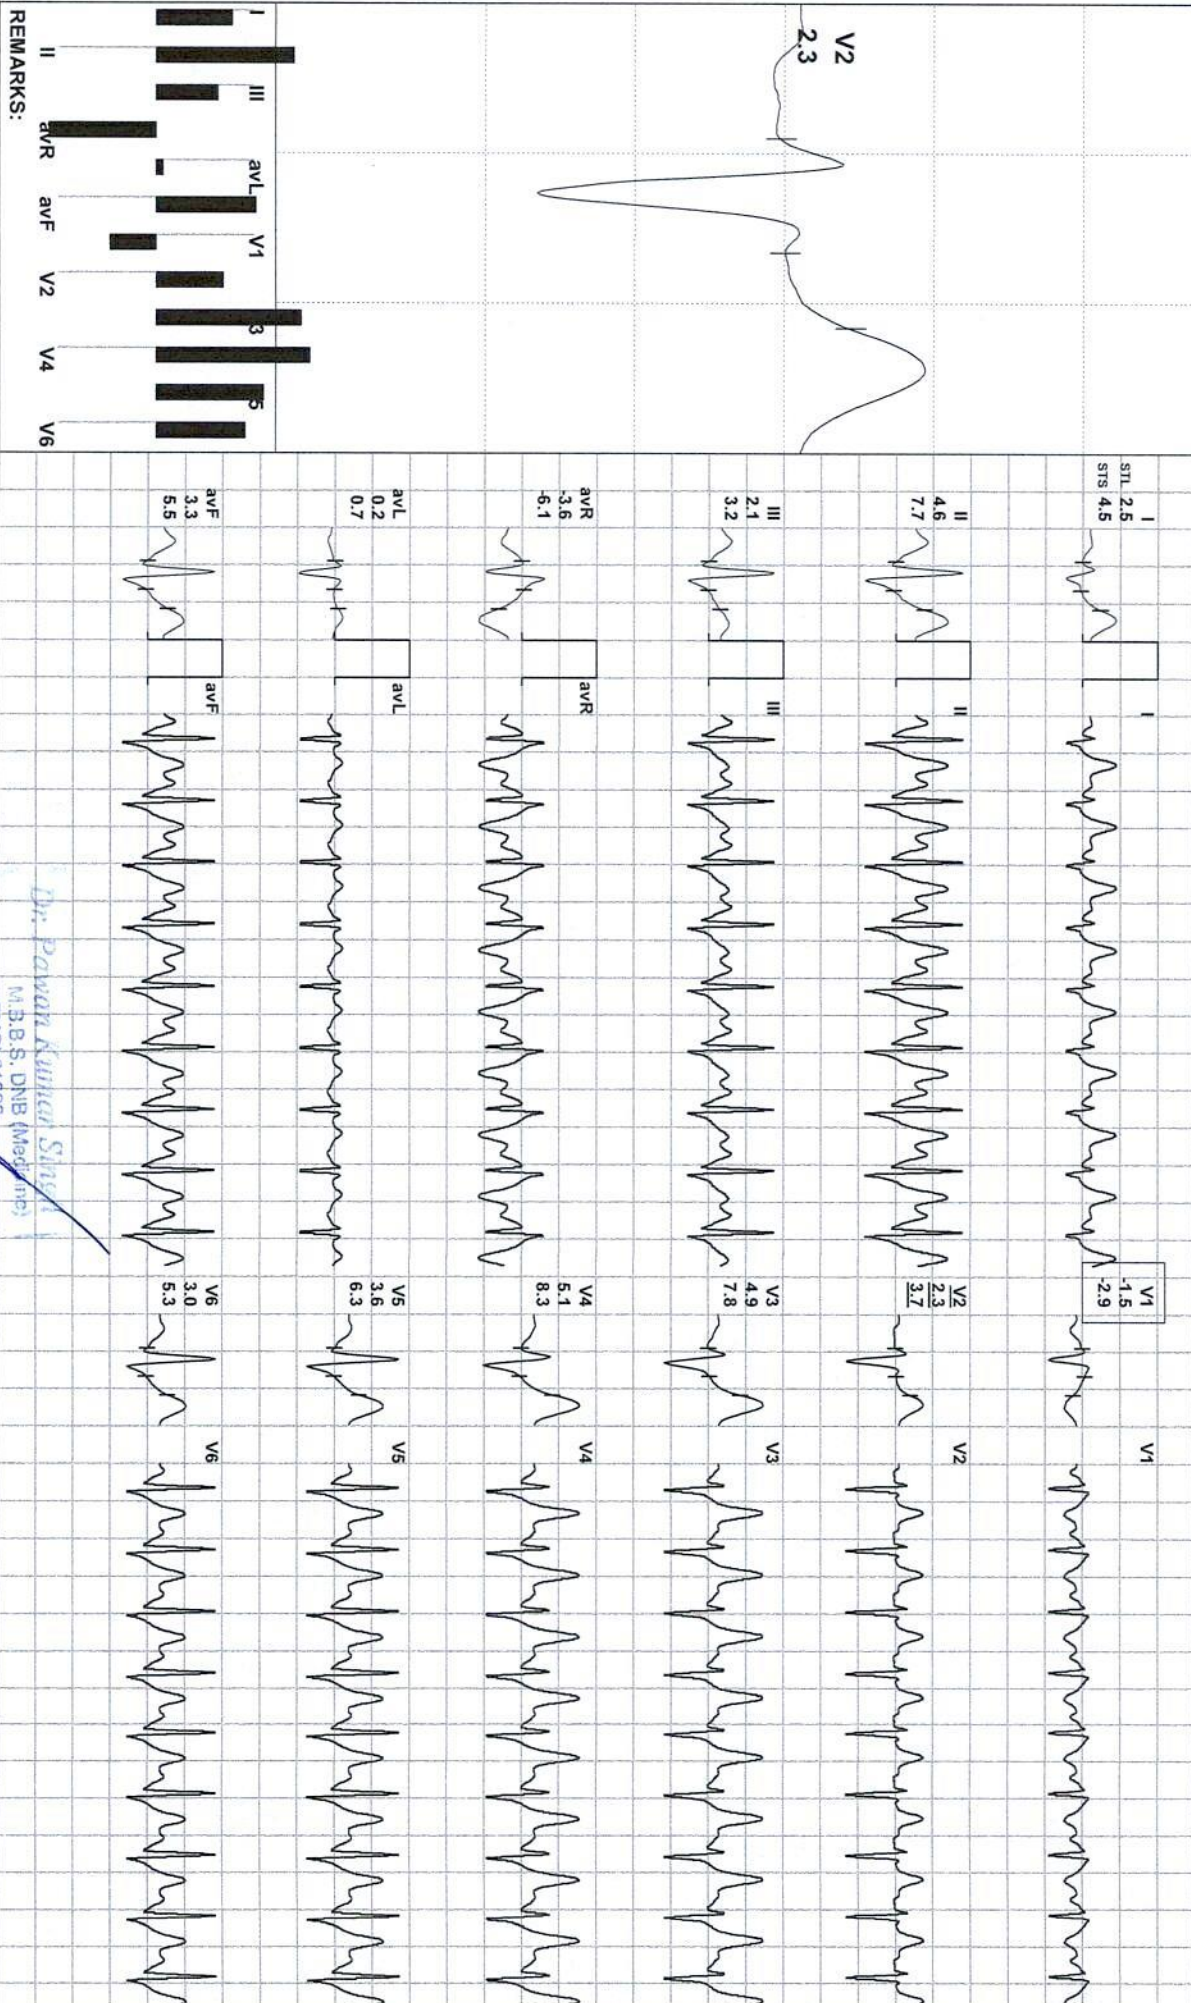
V2
2.3

I
III
avL
V1
V3
V5

II
avR
avF
V2
V4
V6
REMARKS:

STL 2.5
STS 4.5
I

II
4.6
7.7

III
2.1
3.2

avR
-3.6
-6.1

avL
0.2
0.7

avF
3.3
5.5

I
II
III
avR
avL
avF

V1
-1.5
-2.9

V2
2.3
3.7

V3
4.9
7.8

V4
5.1
8.3

V5
3.6
6.3

V6
3.0
5.3

V1
V2
V3
V4
V5
V6

Dr. Pawan Kumar Singh
M.B.B.S. DNB (Medicine)
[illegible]